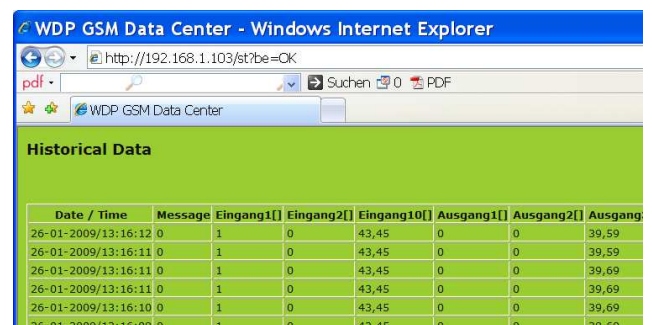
WDP GSM Data Center - Windows Internet Explorer

http://192.168.1.103/st?be=OK

pdf

Suchen 0 PDF

WDP GSM Data Center

Historical Data

| Date / Time | Message | Eingang1[] | Eingang2[] | Eingang10[] | Ausgang1[] | Ausgang2[] | Ausgang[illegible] |
|---|---|---|---|---|---|---|---|
| 26-01-2009/13:16:12 | 0 | 1 | 0 | 43,45 | 0 | 0 | 39,59 |
| 26-01-2009/13:16:11 | 0 | 1 | 0 | 43,45 | 0 | 0 | 39,59 |
| 26-01-2009/13:16:11 | 0 | 1 | 0 | 43,45 | 0 | 0 | 39,69 |
| 26-01-2009/13:16:11 | 0 | 1 | 0 | 43,45 | 0 | 0 | 39,69 |
| 26-01-2009/13:16:10 | 0 | 1 | 0 | 43,45 | 0 | 0 | 39,69 |
| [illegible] | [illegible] | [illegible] | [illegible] | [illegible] | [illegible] | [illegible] | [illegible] |